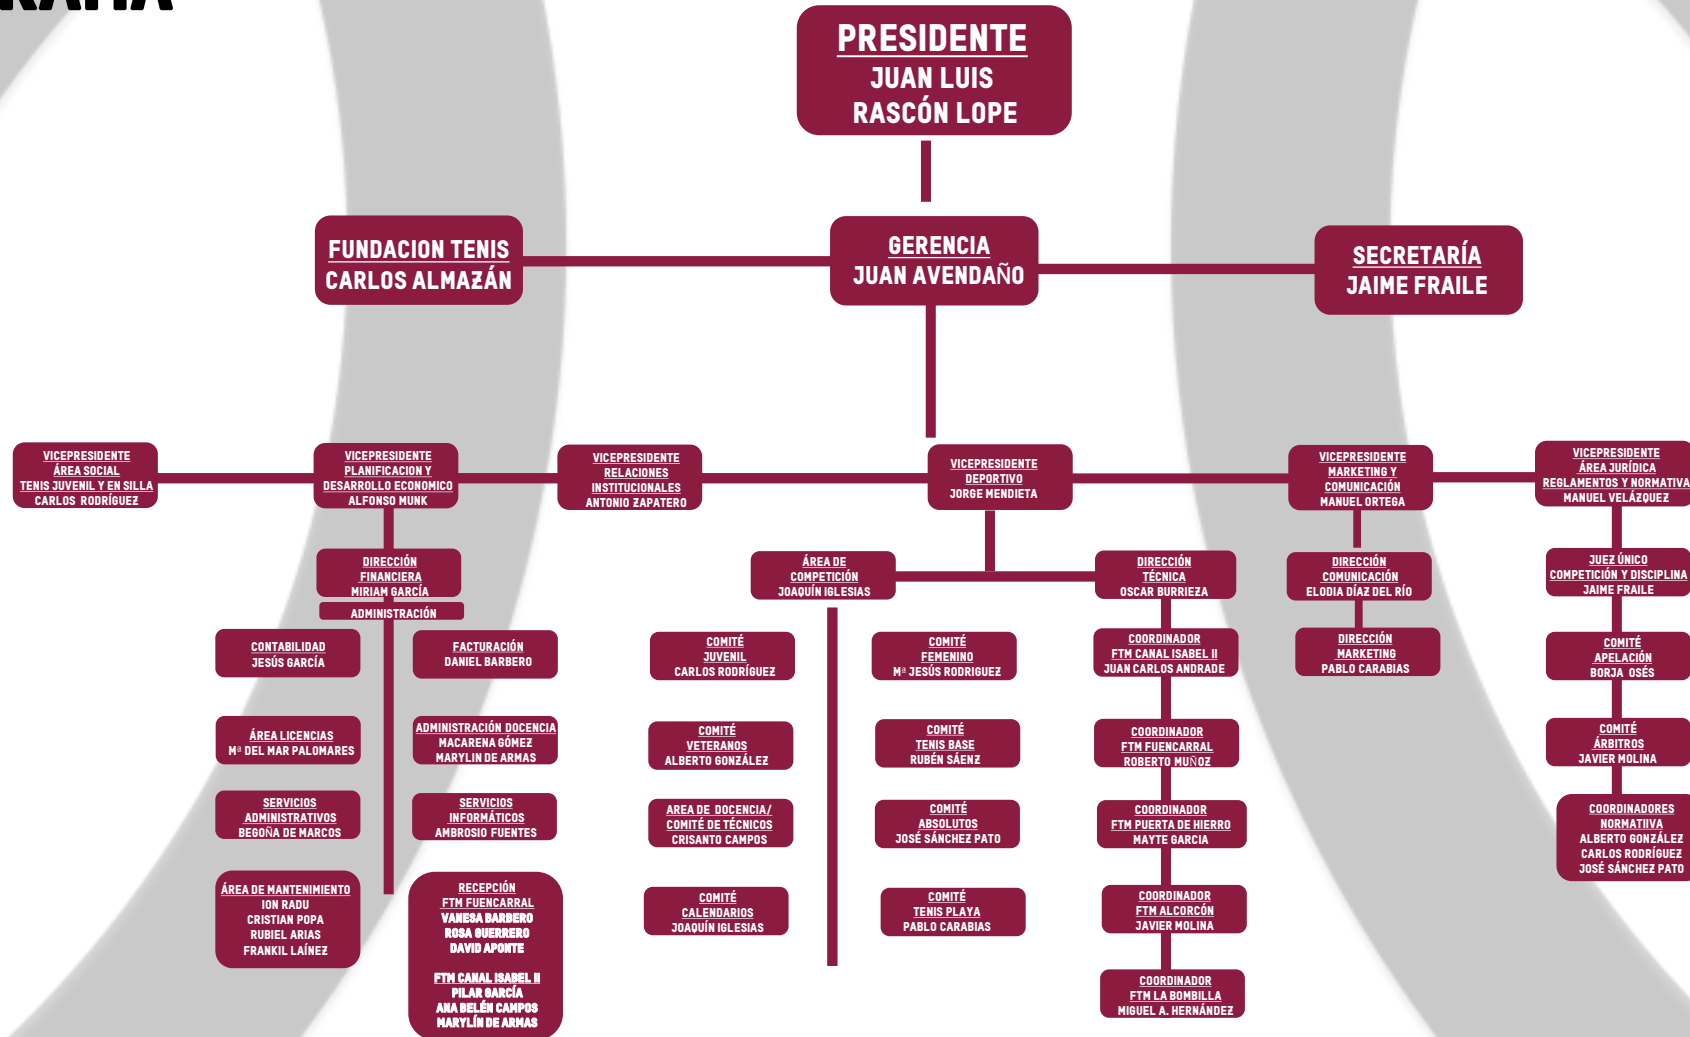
PRESIDENTE
JUAN LUIS
RASCÓN LOPE

FUNDACION TENIS
CARLOS ALMAZÁN

GERENCIA
JUAN AVENDAÑO

SECRETARÍA
JAIME FRAILE

VICEPRESIDENTE
ÁREA SOCIAL
TENIS JUVENIL Y EN SILLA
CARLOS RODRÍGUEZ

VICEPRESIDENTE
PLANIFICACION Y
DESARROLLO ECONOMICO
ALFONSO MUNK

VICEPRESIDENTE
RELACIONES
INSTITUCIONALES
ANTONIO ZAPATERO

VICEPRESIDENTE
DEPORTIVO
JORGE MENDIETA

VICEPRESIDENTE
MARKETING Y
COMUNICACIÓN
MANUEL ORTEGA

VICEPRESIDENTE
ÁREA JURÍDICA
REGLAMENTOS Y NORMATIVA
MANUEL VELÁZQUEZ

DIRECCIÓN
FINANCIERA
MIRIAM GARCÍA

ADMINISTRACIÓN

CONTABILIDAD
JESÚS GARCÍA

FACTURACIÓN
DANIEL BARBERO

ÁREA LICENCIAS
Mª DEL MAR PALOMARES

ADMINISTRACIÓN DOCENCIA
MACARENA GÓMEZ
MARYLIN DE ARMAS

SERVICIOS
ADMINISTRATIVOS
BEGOÑA DE MARCOS

SERVICIOS
INFORMÁTICOS
AMBROSIO FUENTES

ÁREA DE MANTENIMIENTO
ION RADU
CRISTIAN POPA
RUBIEL ARIAS
FRANKIL LAÍNEZ

RECEPCIÓN
FTM FUENCARRAL
VANESA BARBERO
ROSA GUERRERO
DAVID APONTE

FTM CANAL ISABEL II
PILAR GARCÍA
ANA BELÉN CAMPOS
MARYLÍN DE ARMAS

ÁREA DE
COMPETICIÓN
JOAQUÍN IGLESIAS

COMITÉ
JUVENIL
CARLOS RODRÍGUEZ

COMITÉ
VETERANOS
ALBERTO GONZÁLEZ

AREA DE DOCENCIA/
COMITÉ DE TÉCNICOS
CRISANTO CAMPOS

COMITÉ
CALENDARIOS
JOAQUÍN IGLESIAS

COMITÉ
FEMENINO
Mª JESÚS RODRIGUEZ

COMITÉ
TENIS BASE
RUBÉN SÁENZ

COMITÉ
ABSOLUTOS
JOSÉ SÁNCHEZ PATO

COMITÉ
TENIS PLAYA
PABLO CARABIAS

DIRECCIÓN
TÉCNICA
OSCAR BURRIEZA

COORDINADOR
FTM CANAL ISABEL II
JUAN CARLOS ANDRADE

COORDINADOR
FTM FUENCARRAL
ROBERTO MUÑOZ

COORDINADOR
FTM PUERTA DE HIERRO
MAYTE GARCIA

COORDINADOR
FTM ALCORCÓN
JAVIER MOLINA

COORDINADOR
FTM LA BOMBILLA
MIGUEL A. HERNÁNDEZ

DIRECCIÓN
COMUNICACIÓN
ELODIA DÍAZ DEL RÍO

DIRECCIÓN
MARKETING
PABLO CARABIAS

JUEZ ÚNICO
COMPETICIÓN Y DISCIPLINA
JAIME FRAILE

COMITÉ
APELACIÓN
BORJA OSÉS

COMITÉ
ÁRBITROS
JAVIER MOLINA

COORDINADORES
NORMATIIVA
ALBERTO GONZÁLEZ
CARLOS RODRÍGUEZ
JOSÉ SÁNCHEZ PATO